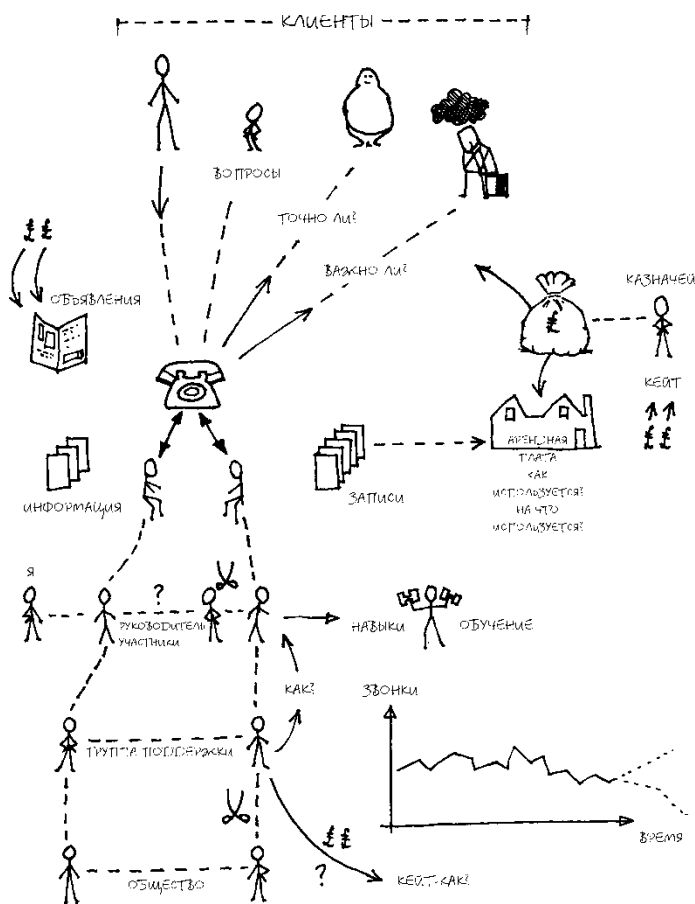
КЛИЕНТЫ

ВОПРОСЫ

ТОЧНО ЛИ?

ВАЖНО ЛИ?

££

ОБЪЯВЛЕНИЯ

КАЗНАЧЕЙ

£

КЕЙТ

££

ИНФОРМАЦИЯ

ЗАПИСИ

АРЕНДНАЯ ПЛАТА
КАК ИСПОЛЬЗУЕТСЯ?
НА ЧТО ИСПОЛЬЗУЕТСЯ?

Я

?

РУКОВОДИТЕЛЬ
УЧАСТНИКИ

НАВЫКИ

ОБУЧЕНИЕ

КАК?

ЗВОНКИ

ГРУППА ПОДДЕРЖКИ

ВРЕМЯ

££

?

ОБЩЕСТВО

КЕЙТ-КАК?